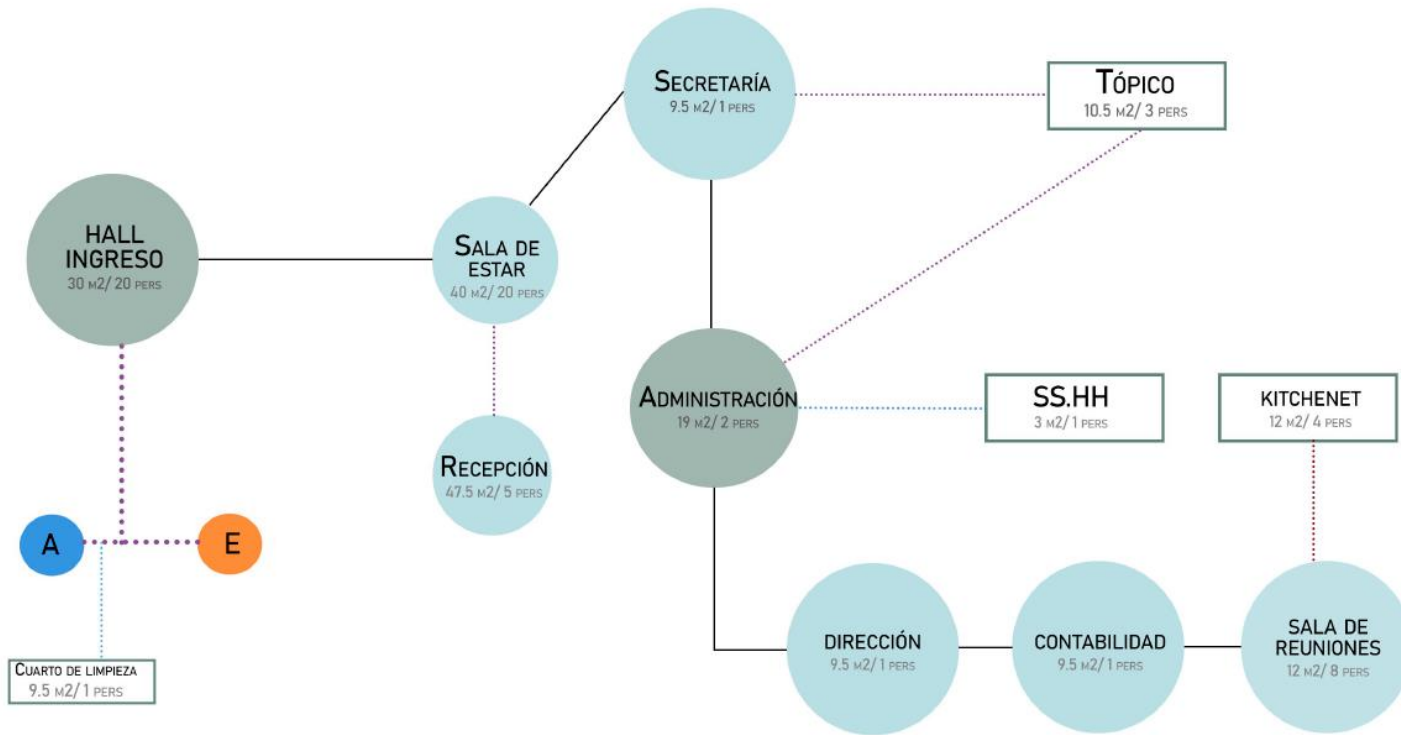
Secretaría
9.5 m2/ 1 pers

Tópico
10.5 m2/ 3 pers

HALL INGRESO
30 m2/ 20 pers

Sala de estar
40 m2/ 20 pers

Administración
19 m2/ 2 pers

SS.HH
3 m2/ 1 pers

KITCHENET
12 m2/ 4 pers

Recepción
47.5 m2/ 5 pers

A

E

Cuarto de limpieza
9.5 m2/ 1 pers

DIRECCIÓN
9.5 m2/ 1 pers

CONTABILIDAD
9.5 m2/ 1 pers

SALA DE REUNIONES
12 m2/ 8 pers